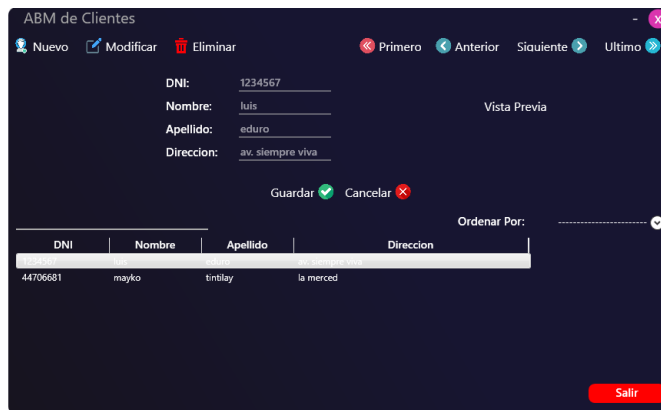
ABM de Clientes

- X

Nuevo Modificar Eliminar

Primero Anterior Siguiente Ultimo

DNI: 1234567

Nombre: luis

Apellido: eduro

Direccion: av. siempre viva

Vista Previa

Guardar Cancelar

Ordenar Por: ----------------------

| DNI | Nombre | Apellido | Direccion |
|---|---|---|---|
| 1234567 | luis | eduro | av. siempre viva |
| 44706681 | mayko | tintilay | la merced |

Salir